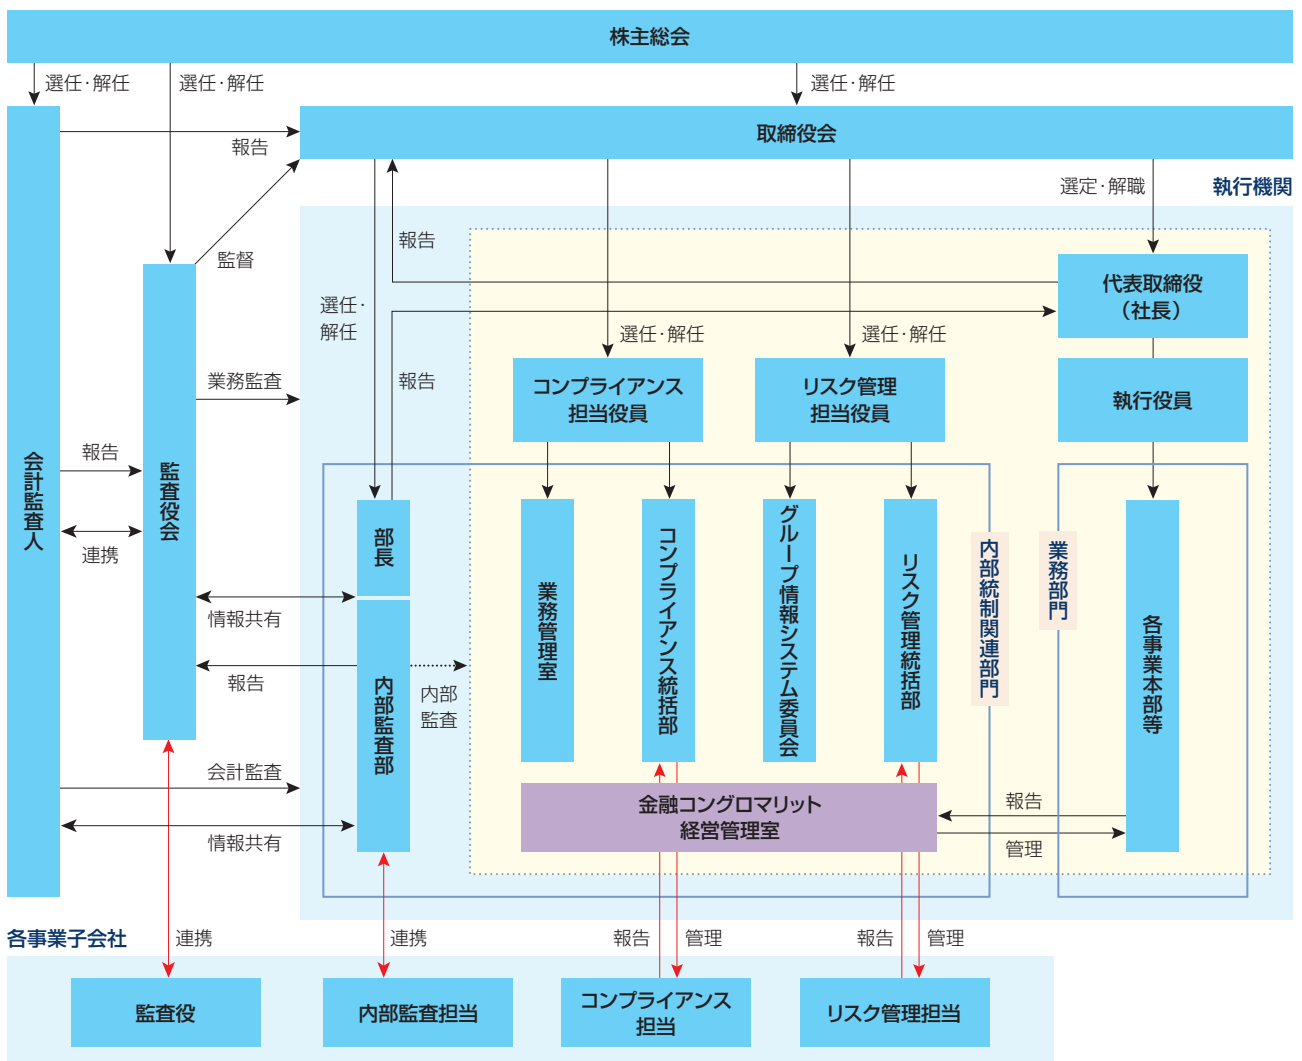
株主総会

選任・解任

選任・解任

選任・解任

取締役会

報告

会計監査人

監督

監査役会

選定・解職

執行機関

報告

選任・解任

報告

代表取締役
（社長）

選任・解任

選任・解任

業務監査

報告

コンプライアンス
担当役員

リスク管理
担当役員

執行役員

報告

連携

部長

業務管理室

コンプライアンス統括部

グループ情報システム委員会

リスク管理統括部

内部統制関連部門

業務部門

各事業本部等

情報共有

報告

内部監査部

内部
監査

会計監査

情報共有

金融コングロマリット
経営管理室

報告

管理

各事業子会社

連携

連携

報告

管理

報告

管理

監査役

内部監査担当

コンプライアンス
担当

リスク管理担当